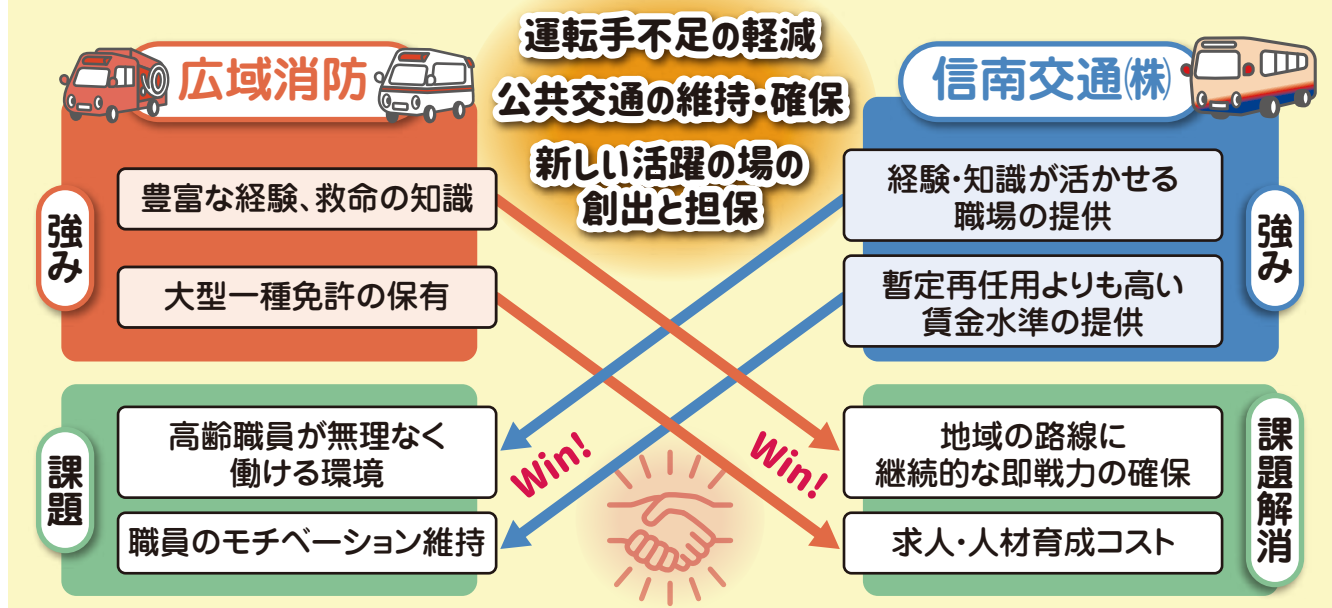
運転手不足の軽減

公共交通の維持・確保

新しい活躍の場の創出と担保

広域消防

強み

豊富な経験、救命の知識

大型一種免許の保有

課題

高齢職員が無理なく働ける環境

職員のモチベーション維持

信南交通㈱

強み

経験・知識が活かせる職場の提供

暫定再任用よりも高い賃金水準の提供

課題解消

地域の路線に継続的な即戦力の確保

求人・人材育成コスト

Win!

Win!